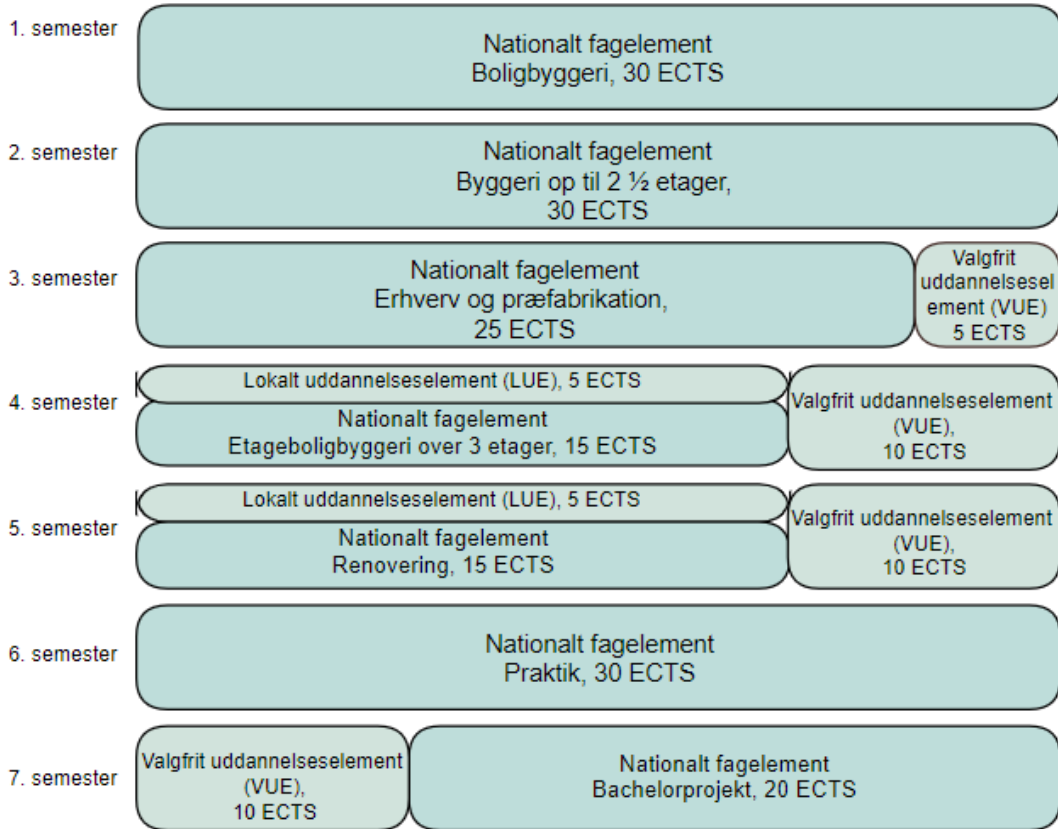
1. semester

Nationalt fagelement
Boligbyggeri, 30 ECTS

2. semester

Nationalt fagelement
Byggeri op til 2 ½ etager, 30 ECTS

3. semester

Nationalt fagelement
Erhverv og præfabrikation, 25 ECTS

Valgfrit uddannelseselement (VUE) 5 ECTS

4. semester

Lokalt uddannelseselement (LUE), 5 ECTS

Nationalt fagelement
Etageboligbyggeri over 3 etager, 15 ECTS

Valgfrit uddannelseselement (VUE), 10 ECTS

5. semester

Lokalt uddannelseselement (LUE), 5 ECTS

Nationalt fagelement
Renovering, 15 ECTS

Valgfrit uddannelseselement (VUE), 10 ECTS

6. semester

Nationalt fagelement
Praktik, 30 ECTS

7. semester

Valgfrit uddannelseselement (VUE), 10 ECTS

Nationalt fagelement
Bachelorprojekt, 20 ECTS